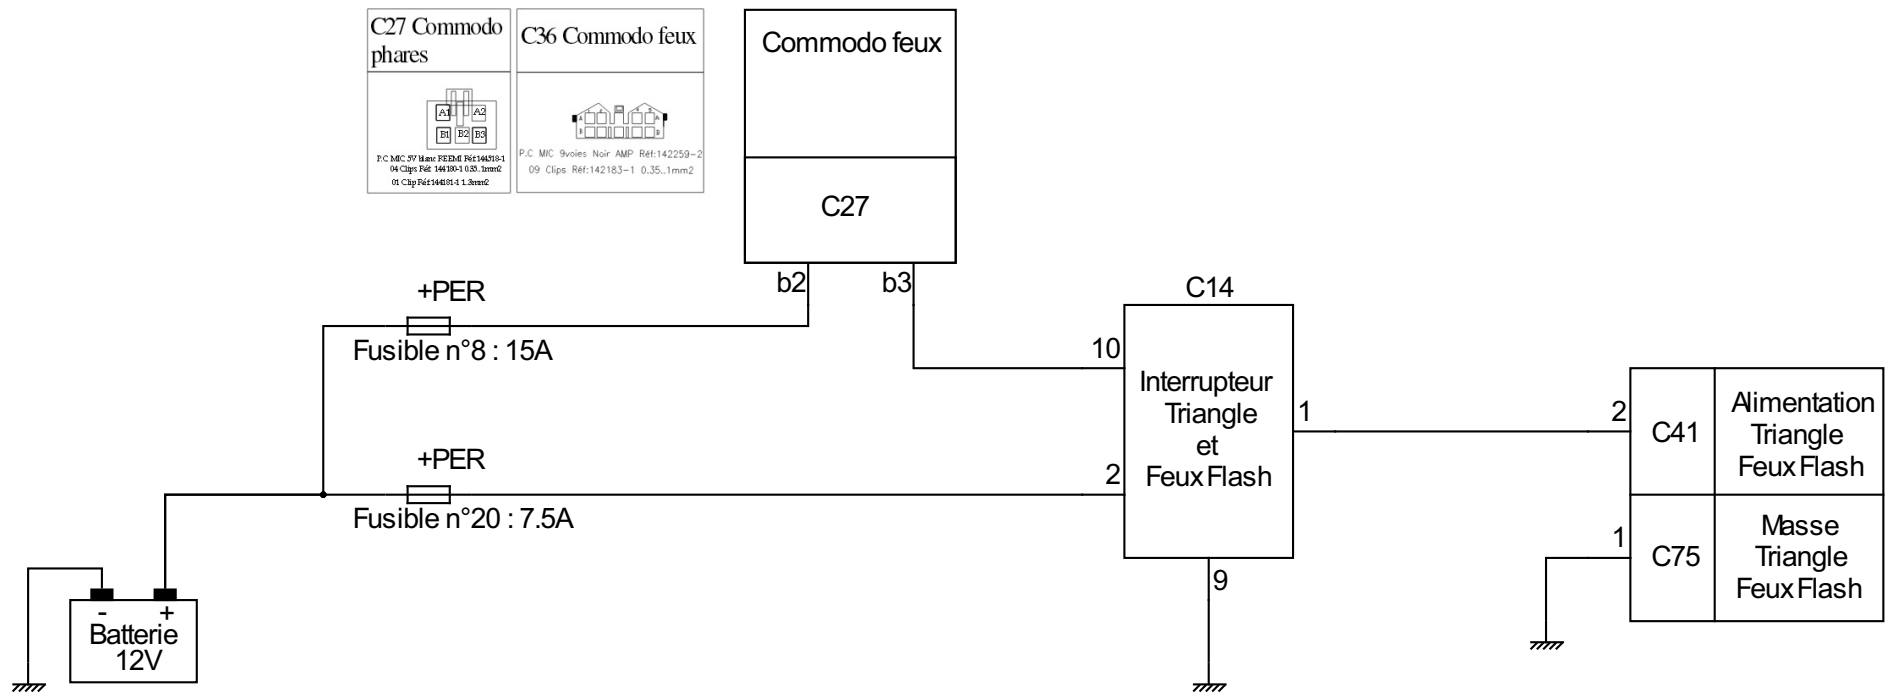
C27 Commodo phares

A1 A2
B1 B2 B3

P.C MIC 5V blanc FEEMI Réf:144318-1
04 Clips Réf: 144180-1 0.35..1mm2
01 Clip Réf 144181-1 1.2mm2

C36 Commodo feux

A
B

P.C MIC 9voies Noir AMP Réf:142259-2
09 Clips Réf:142183-1 0.35..1mm2

Commodo feux

C27

b2

b3

+PER

Fusible n°8 : 15A

+PER

Fusible n°20 : 7.5A

C14

10

Interrupteur Triangle et Feux Flash

1

2

9

2

C41

Alimentation Triangle Feux Flash

1

C75

Masse Triangle Feux Flash

-
+
Batterie 12V